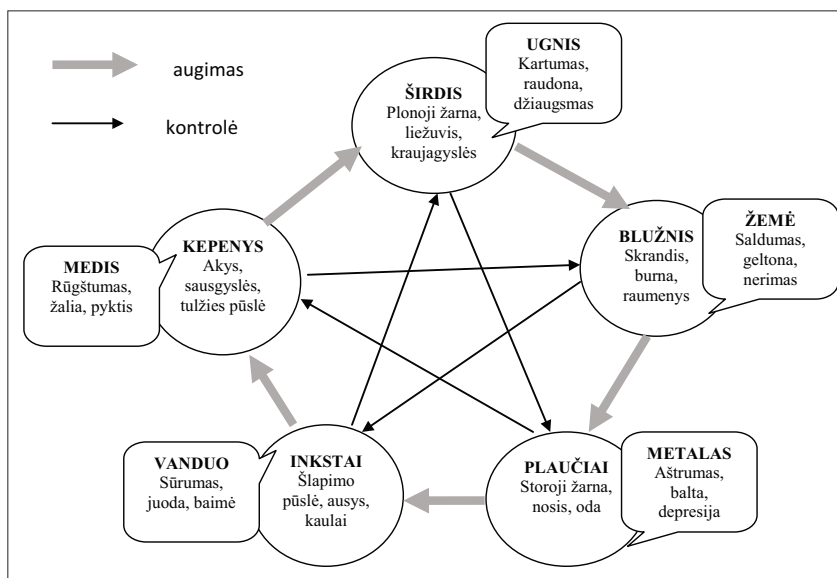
augimas

kontrolė

ŠIRDIS
Plonoji žarna, liežuvis, kraujagyslės

UGNIS
Kartumas, raudona, džiaugsmas

KEPENYS
Akys, sausgyslės, tulžies pūslė

MEDIS
Rūgštumas, žalia, pyktis

BLUŽNIS
Skrandis, burna, raumenys

ŽEMĖ
Saldumas, geltona, nerimas

VANDUO
Sūrumas, juoda, baimė

INKSTAI
Šlapimo pūslė, ausys, kaulai

PLAUČIAI
Storoji žarna, nosis, oda

METALAS
Aštrumas, balta, depresija